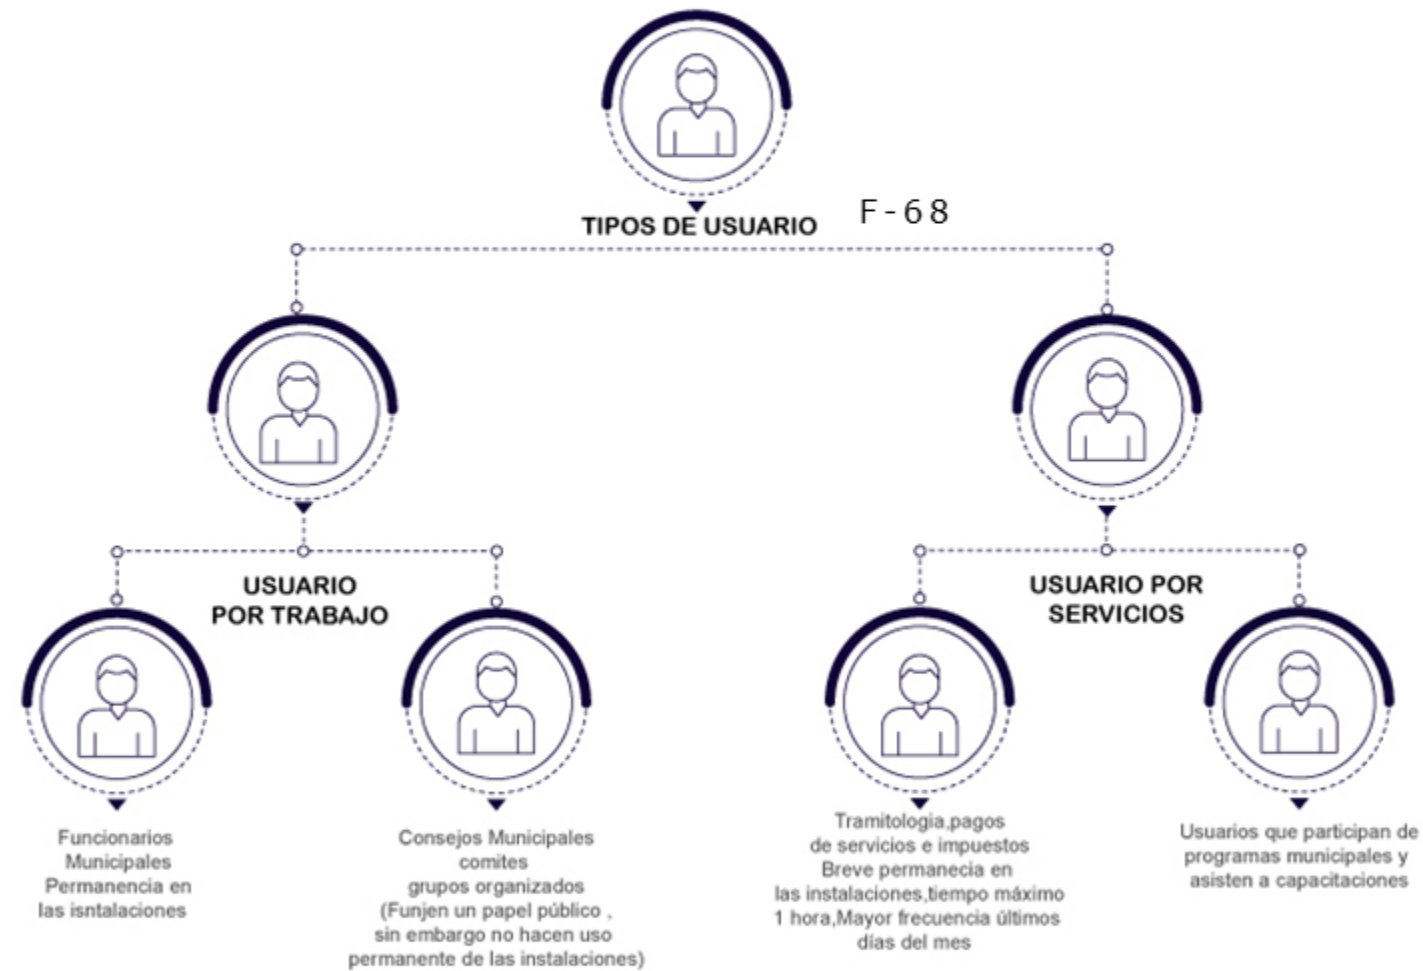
TIPOS DE USUARIO

F-68

USUARIO POR TRABAJO

USUARIO POR SERVICIOS

Funcionarios Municipales Permanencia en las isntalaciones

Consejos Municipales comites grupos organizados (Funjen un papel público , sin embargo no hacen uso permanente de las instalaciones)

Tramitologia,pagos de servicios e impuestos Breve permanecia en las instalaciones,tiempo máximo 1 hora,Mayor frecuencia últimos días del mes

Usuarios que participan de programas municipales y asisten a capacitaciones